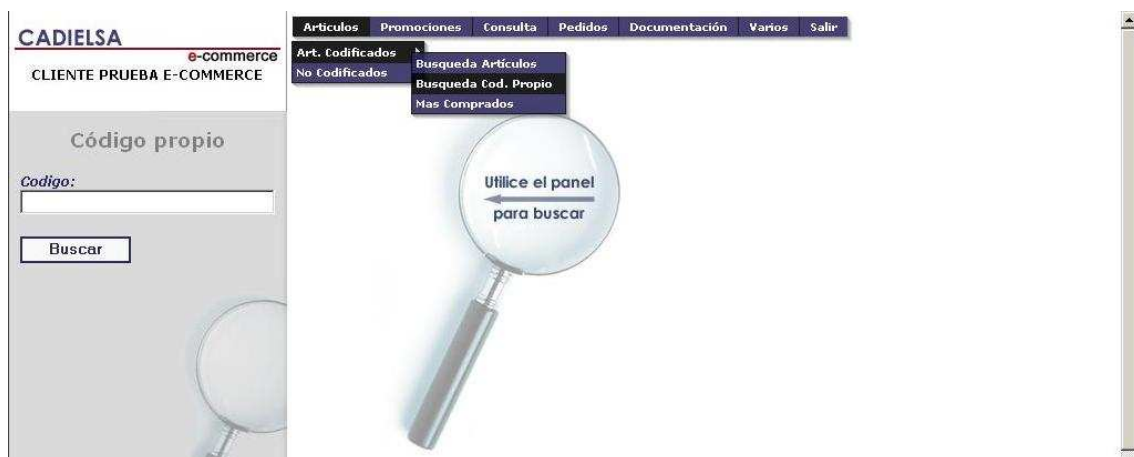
CADIELSA
e-commerce
CLIENTE PRUEBA E-COMMERCE

Código propio

Codigo:

Buscar

Articulos | Promociones | Consulta | Pedidos | Documentación | Varios | Salir

Art. Codificados
No Codificados

Busqueda Artículos
Busqueda Cod. Propio
Mas Comprados

Utilice el panel
para buscar